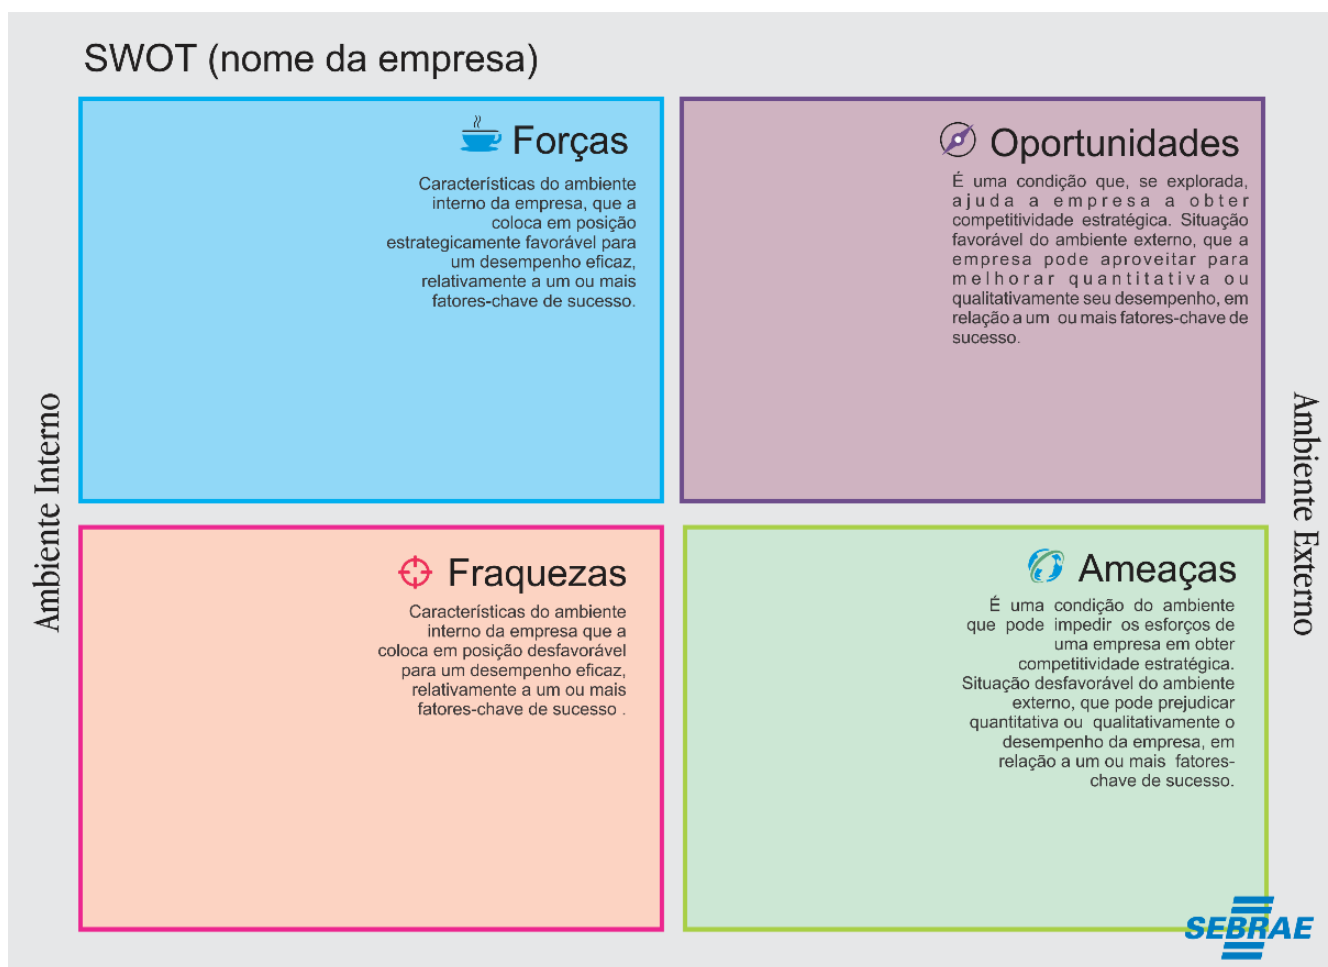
SWOT (nome da empresa)

Ambiente Interno

Forças

Características do ambiente interno da empresa, que a coloca em posição estrategicamente favorável para um desempenho eficaz, relativamente a um ou mais fatores-chave de sucesso.

Oportunidades

É uma condição que, se explorada, ajuda a empresa a obter competitividade estratégica. Situação favorável do ambiente externo, que a empresa pode aproveitar para melhorar quantitativa ou qualitativamente seu desempenho, em relação a um ou mais fatores-chave de sucesso.

Ambiente Externo

Fraquezas

Características do ambiente interno da empresa que a coloca em posição desfavorável para um desempenho eficaz, relativamente a um ou mais fatores-chave de sucesso .

Ameaças

É uma condição do ambiente que pode impedir os esforços de uma empresa em obter competitividade estratégica. Situação desfavorável do ambiente externo, que pode prejudicar quantitativa ou qualitativamente o desempenho da empresa, em relação a um ou mais fatores-chave de sucesso.

SEBRAE